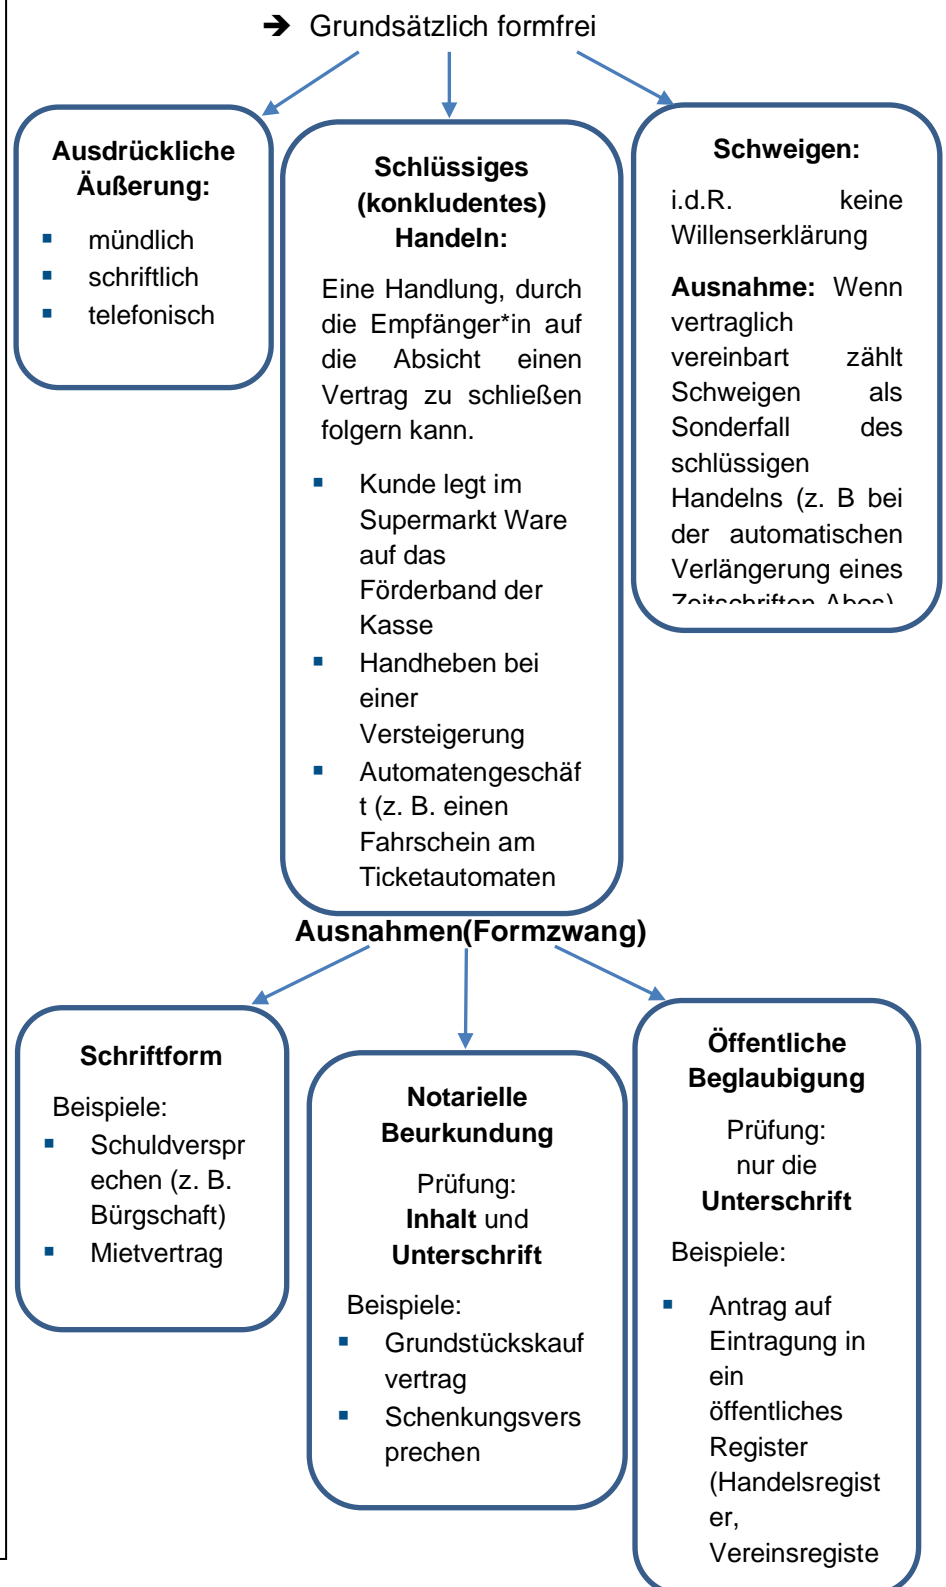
➔ Grundsätzlich formfrei

**Ausdrückliche Äußerung:**

- mündlich
- schriftlich
- telefonisch

**Schlüssiges (konkludentes) Handeln:**

Eine Handlung, durch die Empfänger*in auf die Absicht einen Vertrag zu schließen folgern kann.

- Kunde legt im Supermarkt Ware auf das Förderband der Kasse
- Handheben bei einer Versteigerung
- Automatengeschäft (z. B. einen Fahrschein am Ticketautomaten

**Schweigen:**

i.d.R. keine Willenserklärung

**Ausnahme:** Wenn vertraglich vereinbart zählt Schweigen als Sonderfall des schlüssigen Handelns (z. B bei der automatischen Verlängerung eines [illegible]

**Ausnahmen(Formzwang)**

**Schriftform**

Beispiele:

- Schuldversprechen (z. B. Bürgschaft)
- Mietvertrag

**Notarielle Beurkundung**

Prüfung: **Inhalt** und **Unterschrift**

Beispiele:

- Grundstückskaufvertrag
- Schenkungsversprechen

**Öffentliche Beglaubigung**

Prüfung: nur die **Unterschrift**

Beispiele:

- Antrag auf Eintragung in ein öffentliches Register (Handelsregister, Vereinsregiste